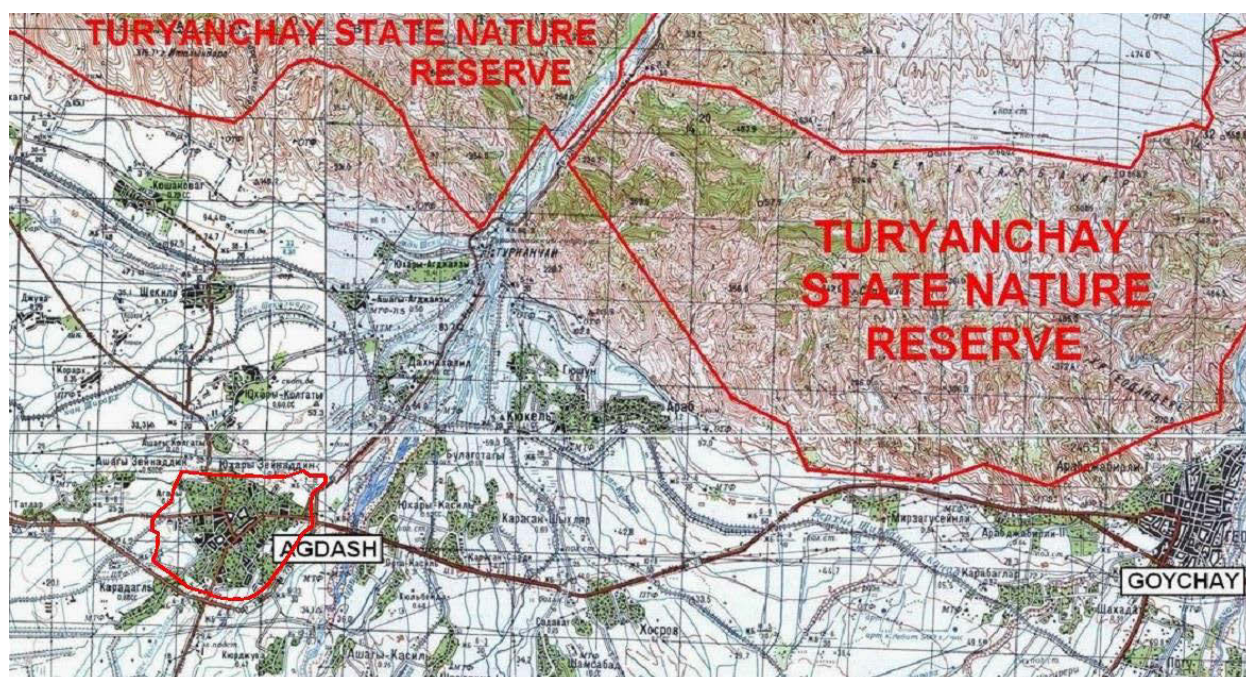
TURYANCHAY STATE NATURE RESERVE

TURYANCHAY STATE NATURE RESERVE

Кошалевар

Шекили

Юхары-Агдаллы

Ашагы-Агдаллы

Турянчай

Дахнахлил

Гогун

Юхары-Колгаты

Кюкель

Араб

Ашагы Зейнаддин

Юхары Зейнаддин

Булагстаты

Юхары-Касил

Караган-Шыхлар

AGDASH

Карадаглы

Мирзагусейнли

Арабджабирли

GOYCHAY

Карабаглар

Шахадл

Хосров

Шамсабад

Ашагы-Касил

Садават